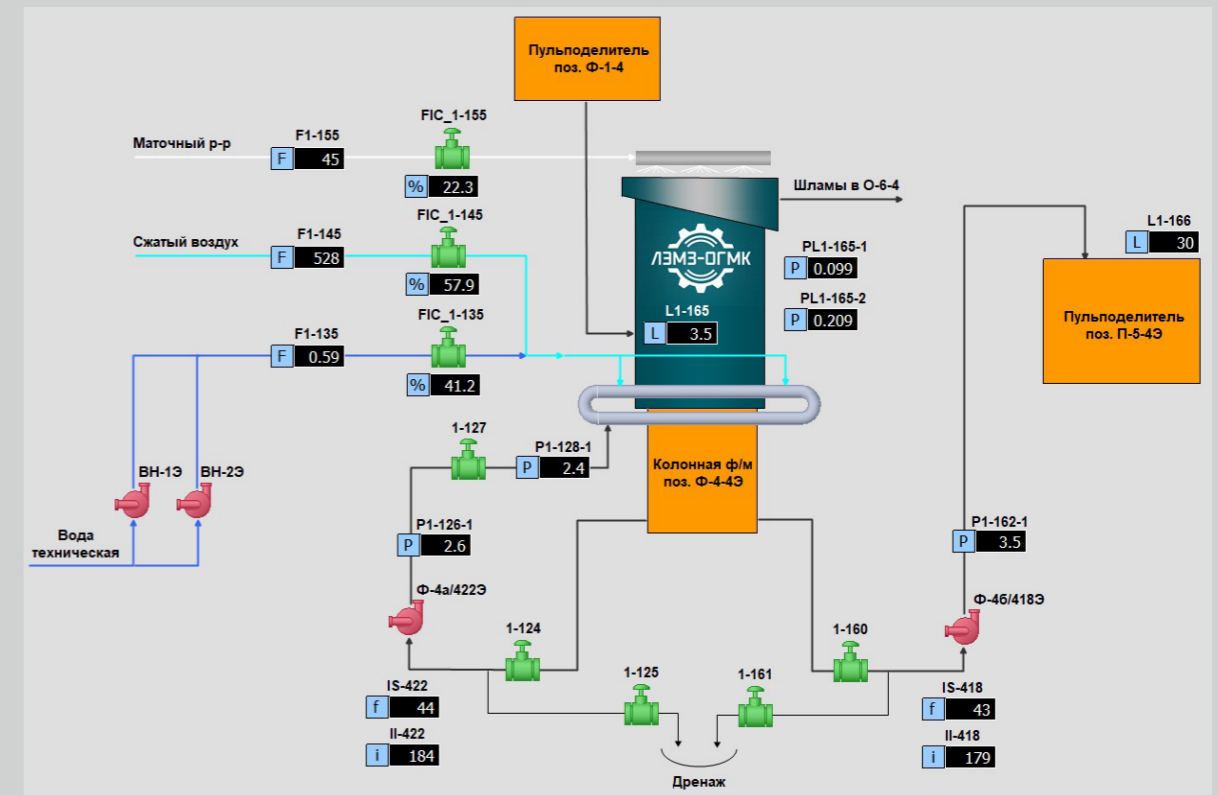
Пульподелитель поз. Ф-1-4

Маточный р-р
F1-155
F 45
FIC_1-155
% 22.3

Шламы в О-6-4

Сжатый воздух
F1-145
F 528
FIC_1-145
% 57.9

ЛЭМЗ-ОГМК

PL1-165-1
P 0.099
PL1-165-2
P 0.209

L1-166
L 30

Пульподелитель поз. П-5-4Э

F1-135
F 0.59
FIC_1-135
% 41.2

L1-165
L 3.5

1-127
P1-128-1
P 2.4

Колонная ф/м поз. Ф-4-4Э

ВН-1Э
ВН-2Э

Вода техническая

P1-126-1
P 2.6

Ф-4а/422Э

P1-162-1
P 3.5

Ф-4б/418Э

1-124
1-160
1-125
1-161

IS-422
f 44
II-422
i 184

IS-418
f 43
II-418
i 179

Дренаж